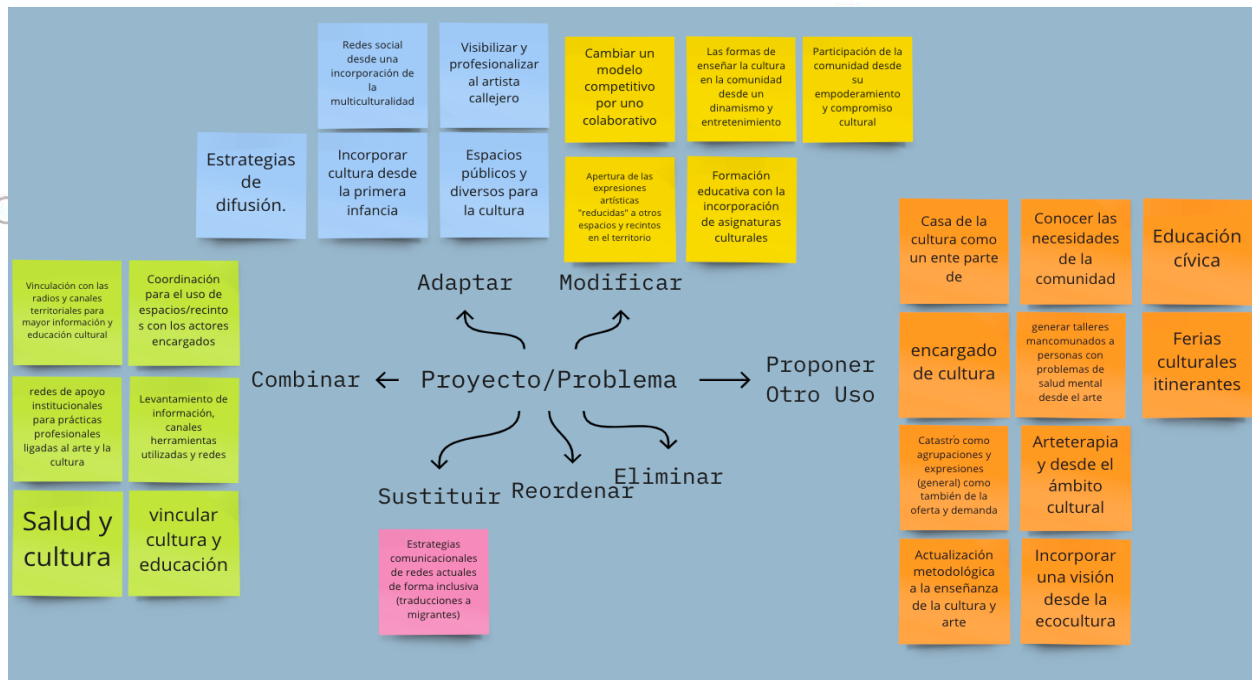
Redes social desde una incorporación de la multiculturalidad

Visibilizar y profesionalizar al artista callejero

Estrategias de difusión.

Incorporar cultura desde la primera infancia

Espacios públicos y diversos para la cultura

Cambiar un modelo competitivo por uno colaborativo

Las formas de enseñar la cultura en la comunidad desde un dinamismo y entretenimiento

Participación de la comunidad desde su empoderamiento y compromiso cultural

Apertura de las expresiones artísticas "reducidas" a otros espacios y recintos en el territorio

Formación educativa con la incorporación de asignaturas culturales

Adaptar

Modificar

Vinculación con las radios y canales territoriales para mayor información y educación cultural

Coordinación para el uso de espacios/recintos con los actores encargados

redes de apoyo institucionales para prácticas profesionales ligadas al arte y la cultura

Levantamiento de información, canales herramientas utilizadas y redes

Salud y cultura

vincular cultura y educación

Combinar

Proyecto/Problema

Proponer Otro Uso

Sustituir

Reordenar

Eliminar

Estrategias comunicacionales de redes actuales de forma inclusiva (traducciones a migrantes)

Casa de la cultura como un ente parte de

Conocer las necesidades de la comunidad

Educación cívica

encargado de cultura

generar talleres mancomunados a personas con problemas de salud mental desde el arte

Ferias culturales itinerantes

Catastro como agrupaciones y expresiones (general) como también de la oferta y demanda

Arteterapia y desde el ámbito cultural

Actualización metodológica a la enseñanza de la cultura y arte

Incorporar una visión desde la ecocultura